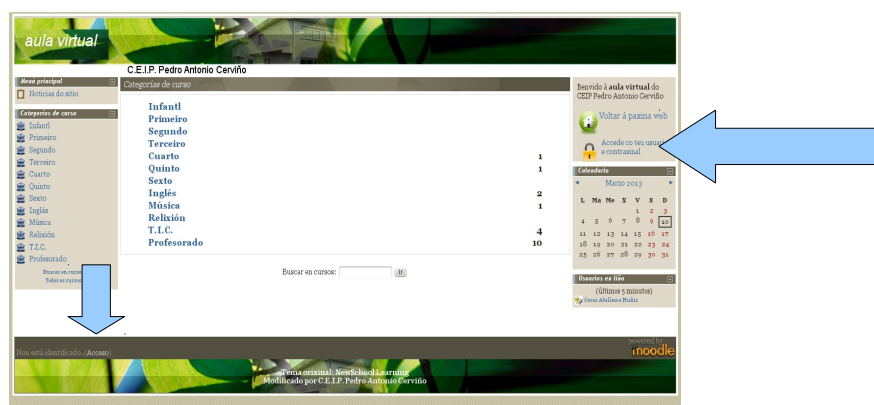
aula virtual

C.E.I.P. Pedro Antonio Cerviño

Menú principal
Noticias do sitio

Categorías de curso
Infantl
Primeiro
Segundo
Terceiro
Cuarto
Quinto
Sexto
Inglés
Música
Relixión
T.I.C.
Profesorado
Buscar en cursos
Todos os cursos

Categorías de curso

| | |
|---|---|
| Infantl | |
| Primeiro | |
| Segundo | |
| Terceiro | |
| Cuarto | 1 |
| Quinto | 1 |
| Sexto | |
| Inglés | 2 |
| Música | 1 |
| Relixión | |
| T.I.C. | 4 |
| Profesorado | 10 |

Buscar en cursos: Ir

Benvido á aula virtual do CEIP Pedro Antonio Cerviño

Voltar á paxina web

Accede co teu usuario e contrasinal

Calendario
Marzo 2013

| L | Ma | Me | X | V | S | D |
|---|---|---|---|---|---|---|
| | | | | 1 | 2 | 3 |
| 4 | 5 | 6 | 7 | 8 | 9 | 10 |
| 11 | 12 | 13 | 14 | 15 | 16 | 17 |
| 18 | 19 | 20 | 21 | 22 | 23 | 24 |
| 25 | 26 | 27 | 28 | 29 | 30 | 31 |

Usuarios en liña
(últimos 5 minutos)
Cesar Abellaneda Muñiz

Non está identificado. (Acceso)

powered by moodle

Tema orixinal: NewSchool Learning
Modificado por C.E.I.P. Pedro Antonio Cerviño